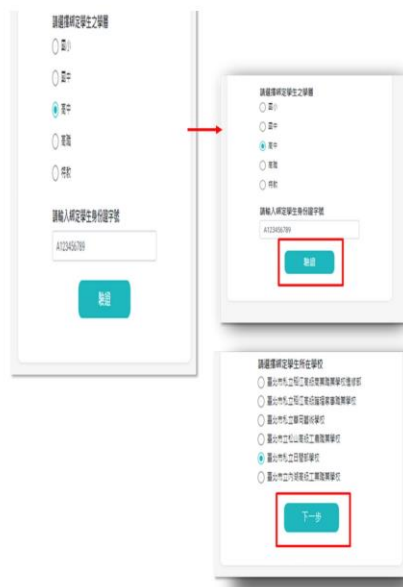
請選擇綁定學生之學籍

國小

國中

高中

高職

特教

請輸入綁定學生身份證字號

A123456789

驗證

請選擇綁定學生之學籍

國小

國中

高中

高職

特教

請輸入綁定學生身份證字號

A123456789

驗證

請選擇綁定學生所在學校

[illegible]

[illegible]

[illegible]

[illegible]

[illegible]

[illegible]

下一步